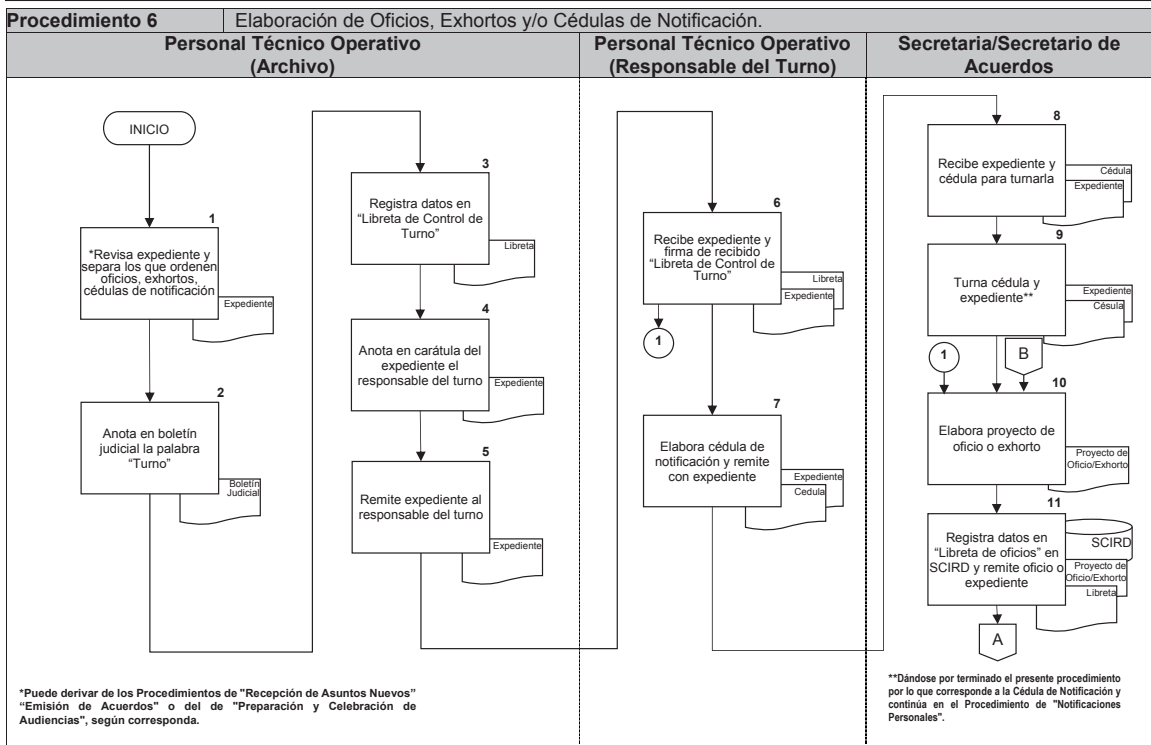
| Procedimiento 6 | Elaboración de Oficios, Exhortos y/o Cédulas de Notificación. |
|---|---|

Personal Técnico Operativo (Archivo)

INICIO

1
*Revisa expediente y separa los que ordenen oficios, exhortos, cédulas de notificación
Expediente

2
Anota en boletín judicial la palabra "Turno"
Boletín Judicial

3
Registra datos en "Libreta de Control de Turno"
Libreta

4
Anota en carátula del expediente el responsable del turno
Expediente

5
Remite expediente al responsable del turno
Expediente

*Puede derivar de los Procedimientos de "Recepción de Asuntos Nuevos" "Emisión de Acuerdos" o del de "Preparación y Celebración de Audiencias", según corresponda.

Personal Técnico Operativo (Responsable del Turno)

6
Recibe expediente y firma de recibido "Libreta de Control de Turno"
Libreta
Expediente

1

7
Elabora cédula de notificación y remite con expediente
Expediente
Cedula

Secretaria/Secretario de Acuerdos

8
Recibe expediente y cédula para turnarla
Cédula
Expediente

9
Turna cédula y expediente**
Expediente
Césula

1

B

10
Elabora proyecto de oficio o exhorto
Proyecto de Oficio/Exhorto

11
Registra datos en "Libreta de oficios" en SCIRD y remite oficio o expediente
SCIRD
Proyecto de Oficio/Exhorto
Libreta

A

**Dándose por terminado el presente procedimiento por lo que corresponde a la Cédula de Notificación y continúa en el Procedimiento de "Notificaciones Personales".